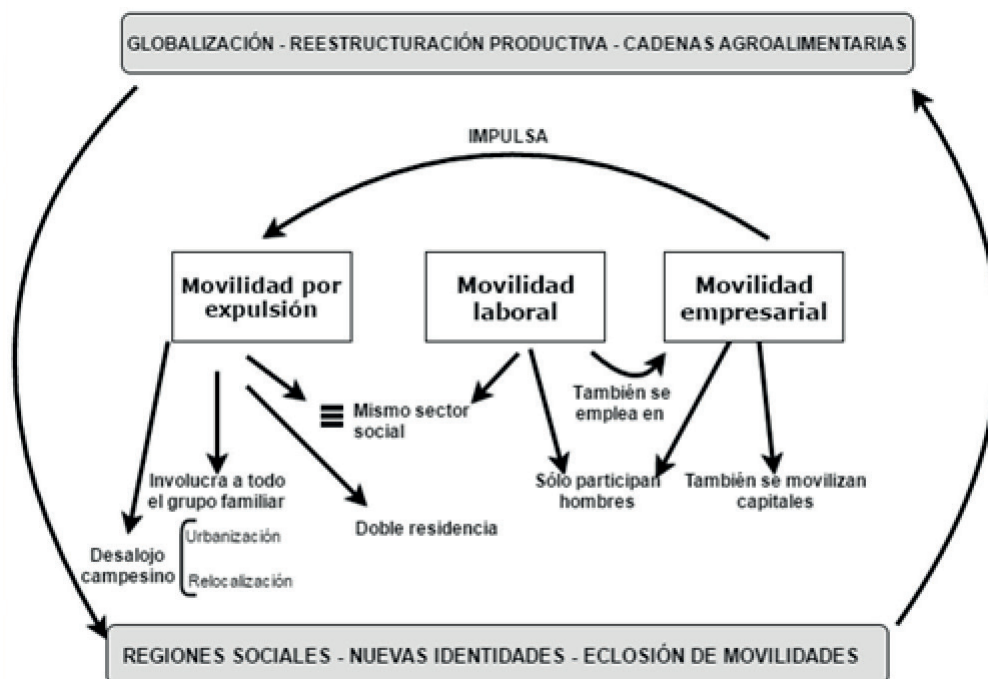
GLOBALIZACIÓN - REESTRUCTURACIÓN PRODUCTIVA - CADENAS AGROALIMENTARIAS

IMPULSA

Movilidad por expulsión

Movilidad laboral

Movilidad empresarial

También se emplea en

≡ Mismo sector social

Involucra a todo el grupo familiar

Doble residencia

Sólo participan hombres

También se movilizan capitales

Desalojo campesino

Urbanización

Relocalización

REGIONES SOCIALES - NUEVAS IDENTIDADES - ECLOSIÓN DE MOVILIDADES